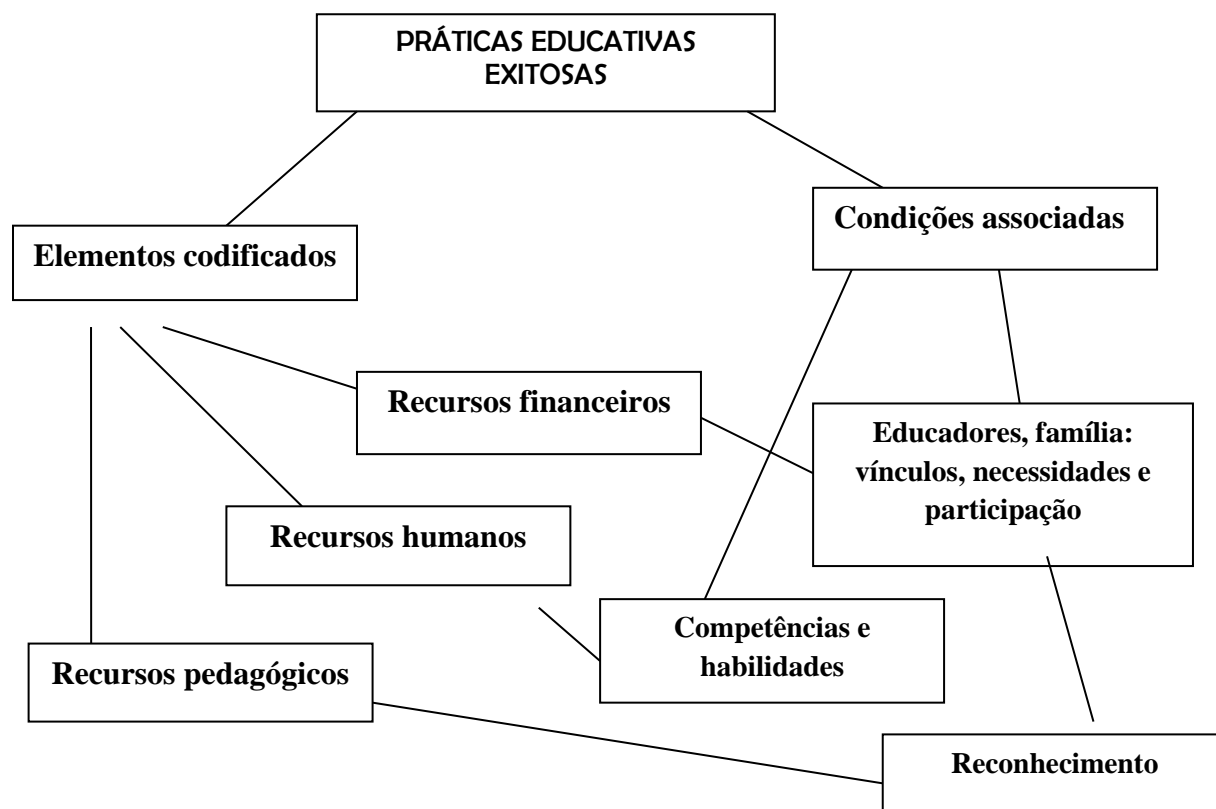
PRÁTICAS EDUCATIVAS EXITOSAS

Elementos codificados

Condições associadas

Recursos financeiros

Educadores, família: vínculos, necessidades e participação

Recursos humanos

Competências e habilidades

Recursos pedagógicos

Reconhecimento